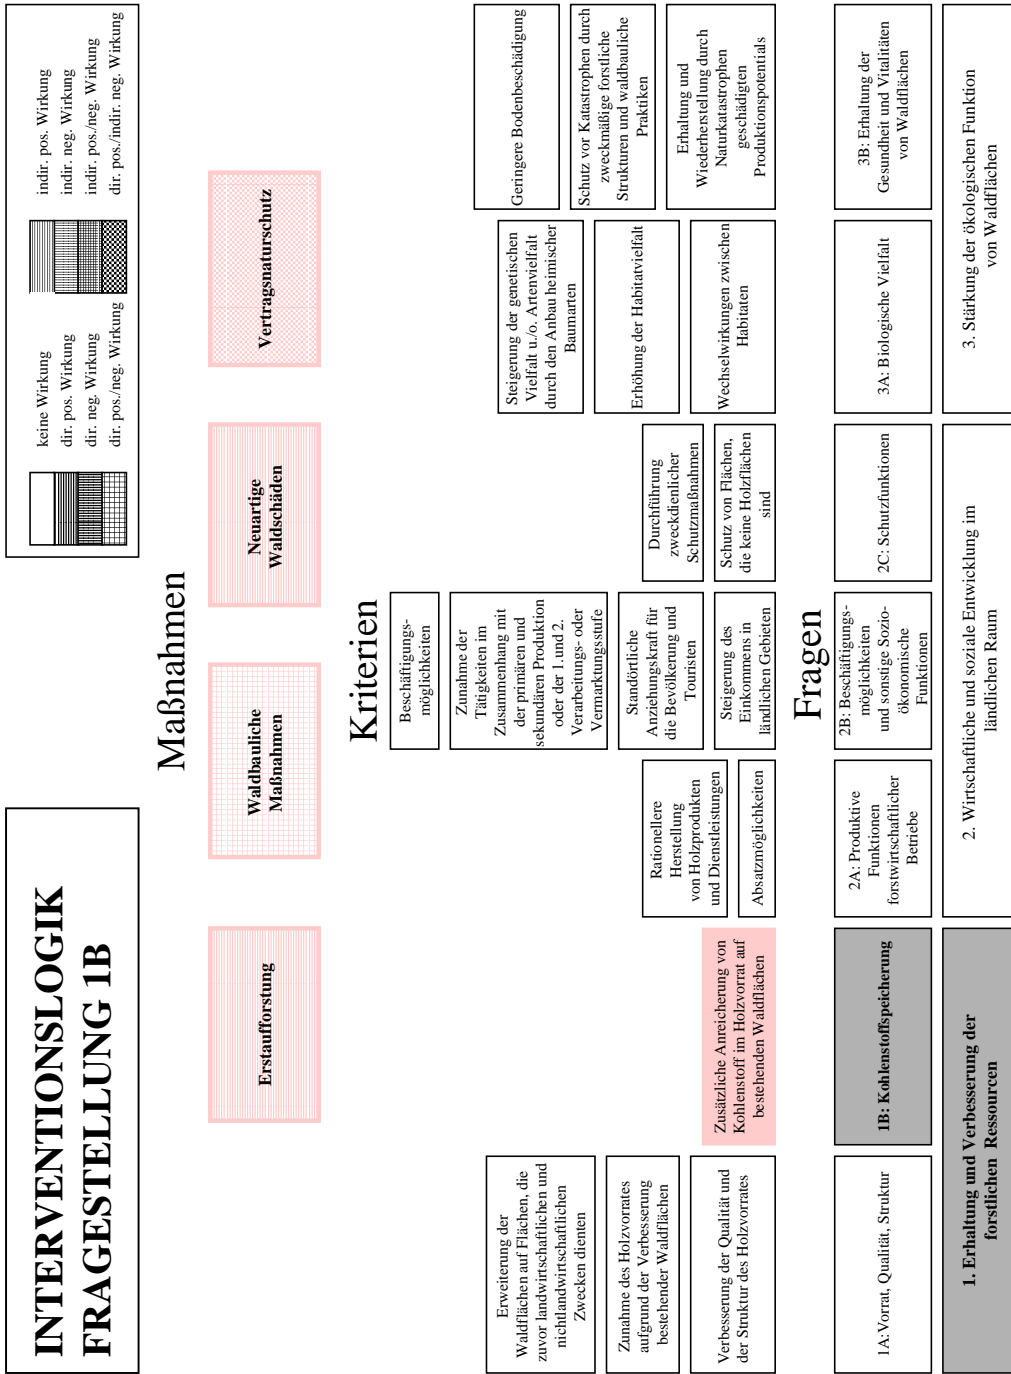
INTERVENTIONSLOGIK FRAGESTELLUNG 1B

keine Wirkung
dir. pos. Wirkung
dir. neg. Wirkung
dir. pos./neg. Wirkung
indir. pos. Wirkung
indir. neg. Wirkung
indir. pos./neg. Wirkung
dir. pos./indir. neg. Wirkung

Maßnahmen

Erstaufforstung

Waldbauliche Maßnahmen

Neuartige Waldschäden

Vertragsnaturschutz

Kriterien

Erweiterung der Waldflächen auf Flächen, die zuvor landwirtschaftlichen und nichtlandwirtschaftlichen Zwecken dienten

Zunahme des Holzvorrates aufgrund der Verbesserung bestehender Waldflächen

Verbesserung der Qualität und der Struktur des Holzvorrates

Zusätzliche Anreicherung von Kohlenstoff im Holzvorrat auf bestehenden Waldflächen

Rationellere Herstellung von Holzprodukten und Dienstleistungen

Absatzmöglichkeiten

Beschäftigungsmöglichkeiten

Zunahme der Tätigkeiten im Zusammenhang mit der primären und sekundären Produktion oder der 1. und 2. Verarbeitungs- oder Vermarktungsstufe

Standörtliche Anziehungskraft für die Bevölkerung und Touristen

Steigerung des Einkommens in ländlichen Gebieten

Durchführung zweckdienlicher Schutzmaßnahmen

Schutz von Flächen, die keine Holzflächen sind

Steigerung der genetischen Vielfalt u./o. Artenvielfalt durch den Anbau heimischer Baumarten

Erhöhung der Habitatvielfalt

Wechselwirkungen zwischen Habitaten

Geringere Bodenbeschädigung

Schutz vor Katastrophen durch zweckmäßige forstliche Strukturen und waldbauliche Praktiken

Erhaltung und Wiederherstellung durch Naturkatastrophen geschädigten Produktionspotentials

Fragen

1A:Vorrat, Qualität, Struktur

1B: Kohlenstoffspeicherung

2A: Produktive Funktionen forstwirtschaftlicher Betriebe

2B: Beschäftigungsmöglichkeiten und sonstige Sozio-ökonomische Funktionen

2C: Schutzfunktionen

3A: Biologische Vielfalt

3B: Erhaltung der Gesundheit und Vitalitäten von Waldflächen

1. Erhaltung und Verbesserung der forstlichen Ressourcen

2. Wirtschaftliche und soziale Entwicklung im ländlichen Raum

3. Stärkung der ökologischen Funktion von Waldflächen